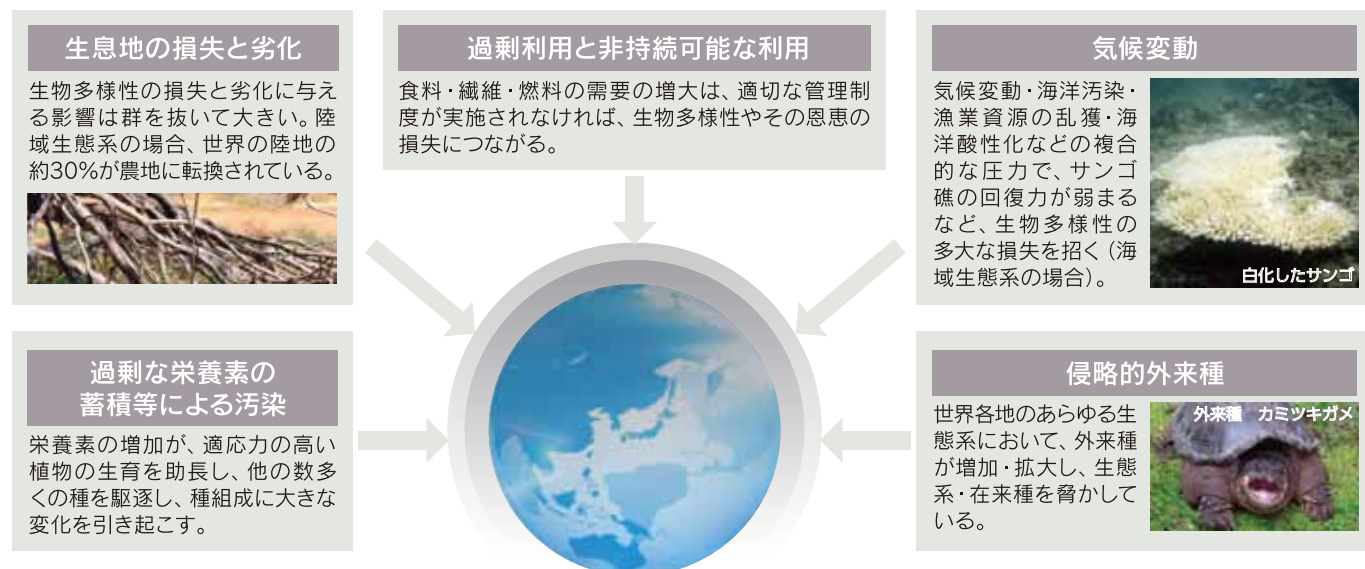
生息地の損失と劣化

生物多様性の損失と劣化に与える影響は群を抜いて大きい。陸域生態系の場合、世界の陸地の約30%が農地に転換されている。

過剰利用と非持続可能な利用

食料・繊維・燃料の需要の増大は、適切な管理制度が実施されなければ、生物多様性やその恩恵の損失につながる。

気候変動

気候変動・海洋汚染・漁業資源の乱獲・海洋酸性化などの複合的な圧力で、サンゴ礁の回復力が弱まるなど、生物多様性の多大な損失を招く（海域生態系の場合）。

白化したサンゴ

過剰な栄養素の蓄積等による汚染

栄養素の増加が、適応力の高い植物の生育を助長し、他の数多くの種を駆逐し、種組成に大きな変化を引き起こす。

侵略的外来種

世界各地のあらゆる生態系において、外来種が増加・拡大し、生態系・在来種を脅かしている。

外来種　カミツキガメ